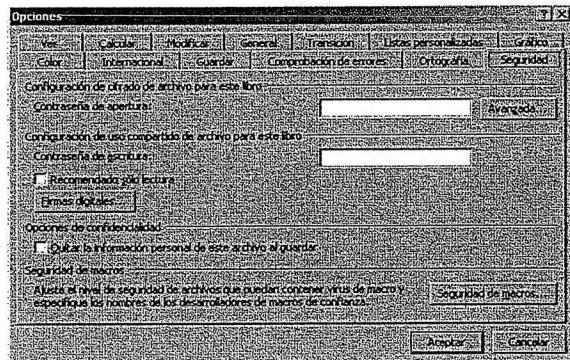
Opciones

?X

Ver | Calcular | Modificar | General | Transición | Listas personalizadas | Gráfico
Color | Internacional | Guardar | Comprobación de errores | Ortografía | Seguridad

Configuración de cifrado de archivo para este libro
Contraseña de apertura:
Avanzada...

Configuración de uso compartido de archivo para este libro
Contraseña de escritura:
Recomendado sólo lectura
Firmas digitales...

Opciones de confidencialidad
Quitar la información personal de este archivo al guardar

Seguridad de macros
Ajusta el nivel de seguridad de archivos que puedan contener virus de macro y especifique los nombres de los desarrolladores de macros de confianza.
Seguridad de macros...

Aceptar
Cancelar